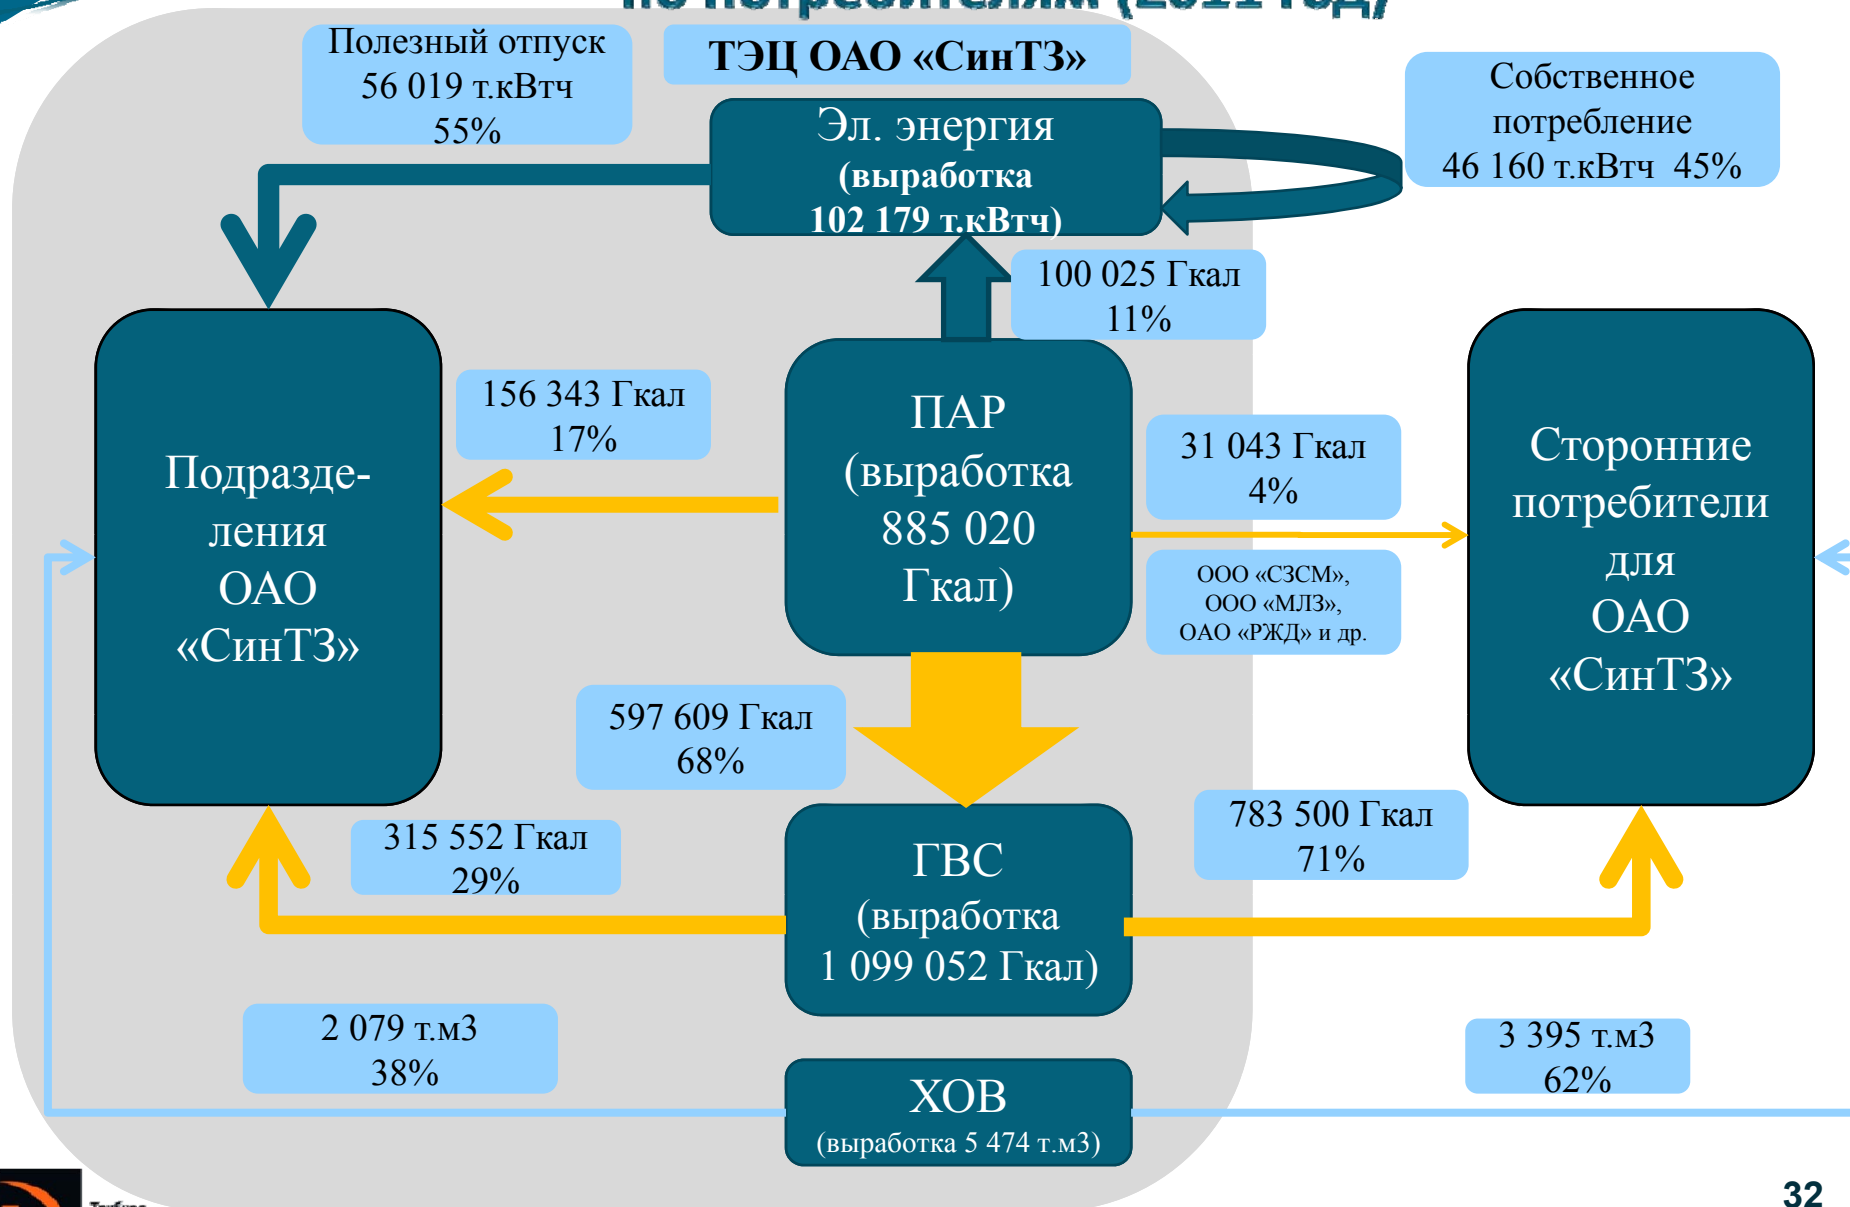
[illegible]

Полезный отпуск 56 019 т.кВтч 55%

ТЭЦ ОАО «СинТЗ»

Эл. энергия (выработка 102 179 т.кВтч)

Собственное потребление 46 160 т.кВтч 45%

100 025 Гкал 11%

Подразделения ОАО «СинТЗ»

156 343 Гкал 17%

ПАР (выработка 885 020 Гкал)

31 043 Гкал 4%

ООО «СЗСМ», ООО «МЛЗ», ОАО «РЖД» и др.

Сторонние потребители для ОАО «СинТЗ»

597 609 Гкал 68%

315 552 Гкал 29%

ГВС (выработка 1 099 052 Гкал)

783 500 Гкал 71%

2 079 т.м3 38%

3 395 т.м3 62%

ХОВ (выработка 5 474 т.м3)

32